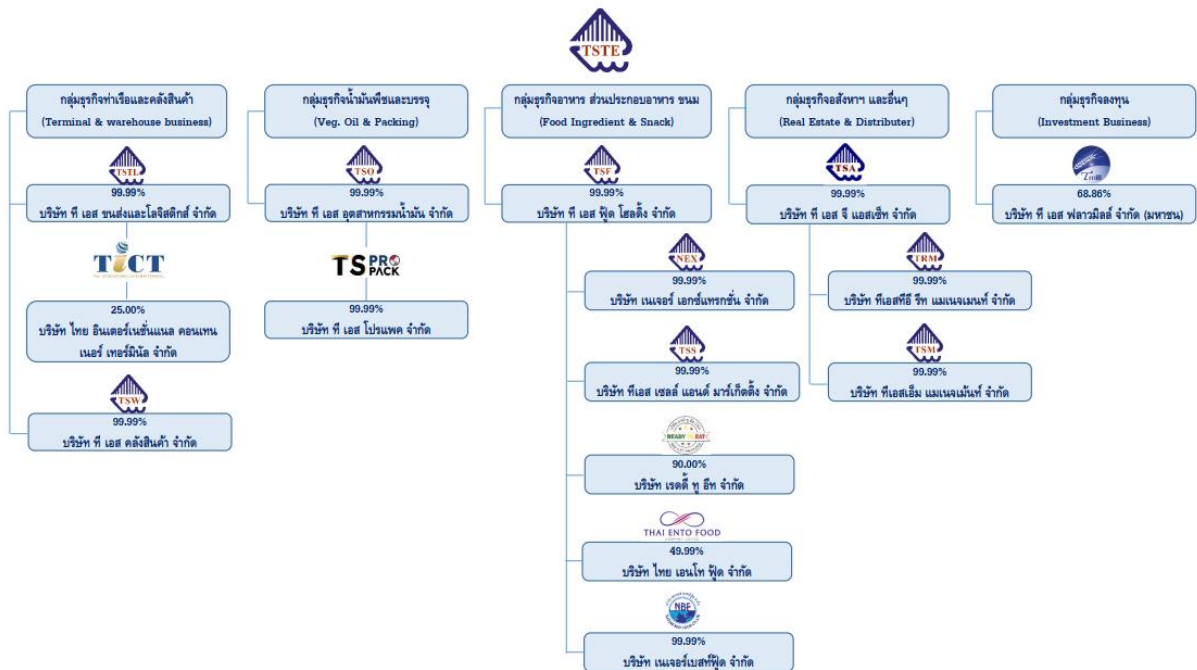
TSTE

กลุ่มธุรกิจท่าเรือและคลังสินค้า
(Terminal & warehouse business)

TSTL
99.99%
บริษัท ที เอส ขนส่งและโลจิสติกส์ จำกัด

TICT

25.00%
บริษัท ไทย อินเตอร์เนชั่นแนล คอนเทนเนอร์ เทอร์มินัล จำกัด

TSW
99.99%
บริษัท ที เอส คลังสินค้า จำกัด

กลุ่มธุรกิจน้ำมันพืชและบรรจุ
(Veg. Oil & Packing)

TSO
99.99%
บริษัท ที เอส อุตสาหกรรมน้ำมัน จำกัด

TS PRO PACK
99.99%
บริษัท ที เอส โปรแพค จำกัด

กลุ่มธุรกิจอาหาร ส่วนประกอบอาหาร ขนม
(Food Ingredient & Snack)

TSF
99.99%
บริษัท ที เอส ฟู้ด โฮลดิ้ง จำกัด

NEX
99.99%
บริษัท เนเจอร์ เอกซ์แทรกชั่น จำกัด

TSS
99.99%
บริษัท ทีเอส เซลล์ แอนด์ มาร์เก็ตติ้ง จำกัด

READY TO EAT
90.00%
บริษัท เรดดี้ ทู อีท จำกัด

THAI ENTO FOOD
49.99%
บริษัท ไทย เอนโท ฟู้ด จำกัด

NBF
99.99%
บริษัท เนเจอร์เบสท์ฟู้ด จำกัด

กลุ่มธุรกิจอสังหาฯ และอื่นๆ
(Real Estate & Distributer)

TSA
99.99%
บริษัท ที เอส จี แอสเซ็ท จำกัด

TRM
99.99%
บริษัท ทีเอสทีอี รีท แมเนจเมนท์ จำกัด

TSM
99.99%
บริษัท ทีเอสเอ็ม แมเนจเม้นท์ จำกัด

กลุ่มธุรกิจลงทุน
(Investment Business)

TFMAMA
68.86%
บริษัท ที เอส ฟลาวมิลล์ จำกัด (มหาชน)